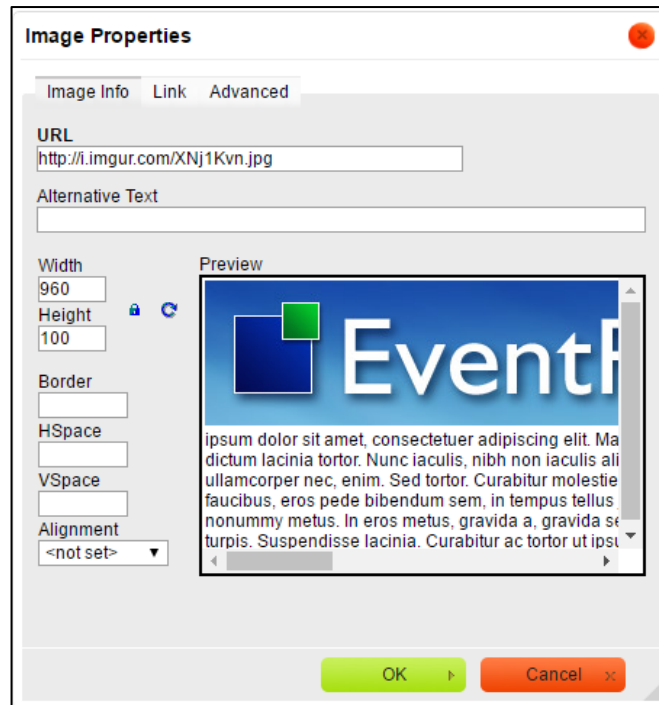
Image Properties

Image Info | Link | Advanced

URL
http://i.imgur.com/XNj1Kvn.jpg

Alternative Text

Width
960
Height
100

Border

HSpace

VSpace

Alignment
<not set>

Preview

EventF

ipsum dolor sit amet, consectetuer adipiscing elit. Ma dictum lacinia tortor. Nunc iaculis, nibh non iaculis ali ullamcorper nec, enim. Sed tortor. Curabitur molestie faucibus, eros pede bibendum sem, in tempus tellus nonummy metus. In eros metus, gravida a, gravida se turpis. Suspendisse lacinia. Curabitur ac tortor ut ipsu

OK

Cancel